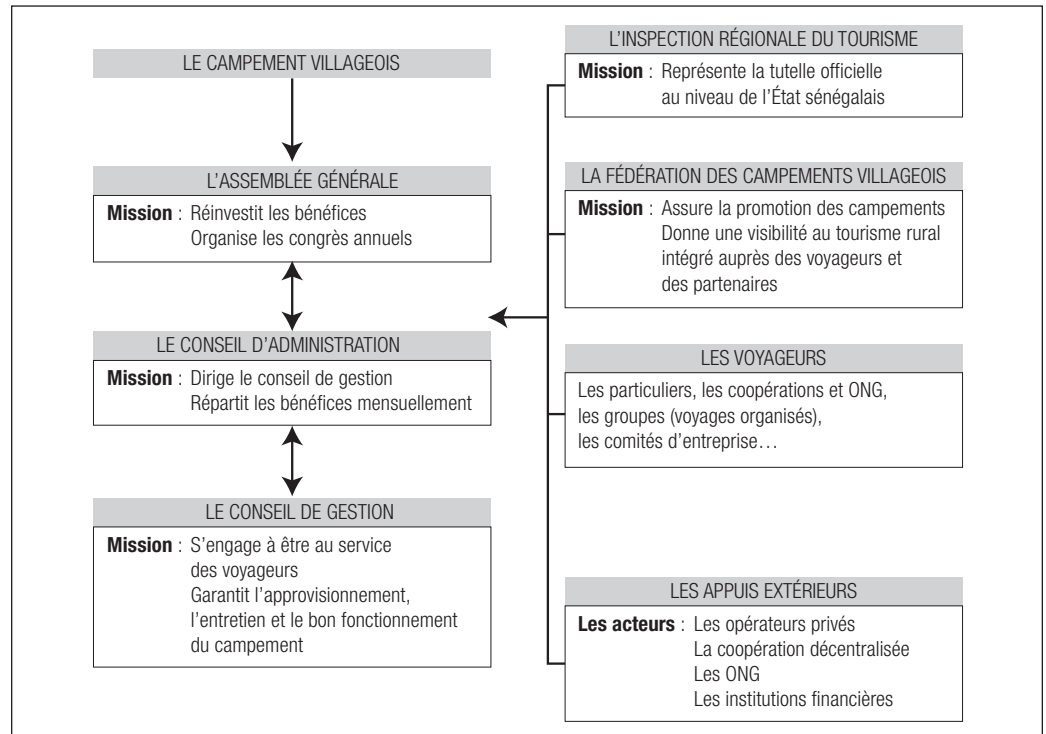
LE CAMPEMENT VILLAGEOIS

L'ASSEMBLÉE GÉNÉRALE

**Mission** : Réinvestit les bénéfices
Organise les congrès annuels

LE CONSEIL D'ADMINISTRATION

**Mission** : Dirige le conseil de gestion
Répartit les bénéfices mensuellement

LE CONSEIL DE GESTION

**Mission** : S'engage à être au service des voyageurs
Garantit l'approvisionnement, l'entretien et le bon fonctionnement du campement

L'INSPECTION RÉGIONALE DU TOURISME

**Mission** : Représente la tutelle officielle au niveau de l'État sénégalais

LA FÉDÉRATION DES CAMPEMENTS VILLAGEOIS

**Mission** : Assure la promotion des campements
Donne une visibilité au tourisme rural intégré auprès des voyageurs et des partenaires

LES VOYAGEURS

Les particuliers, les coopérations et ONG, les groupes (voyages organisés), les comités d'entreprise…

LES APPUIS EXTÉRIEURS

**Les acteurs** : Les opérateurs privés
La coopération décentralisée
Les ONG
Les institutions financières